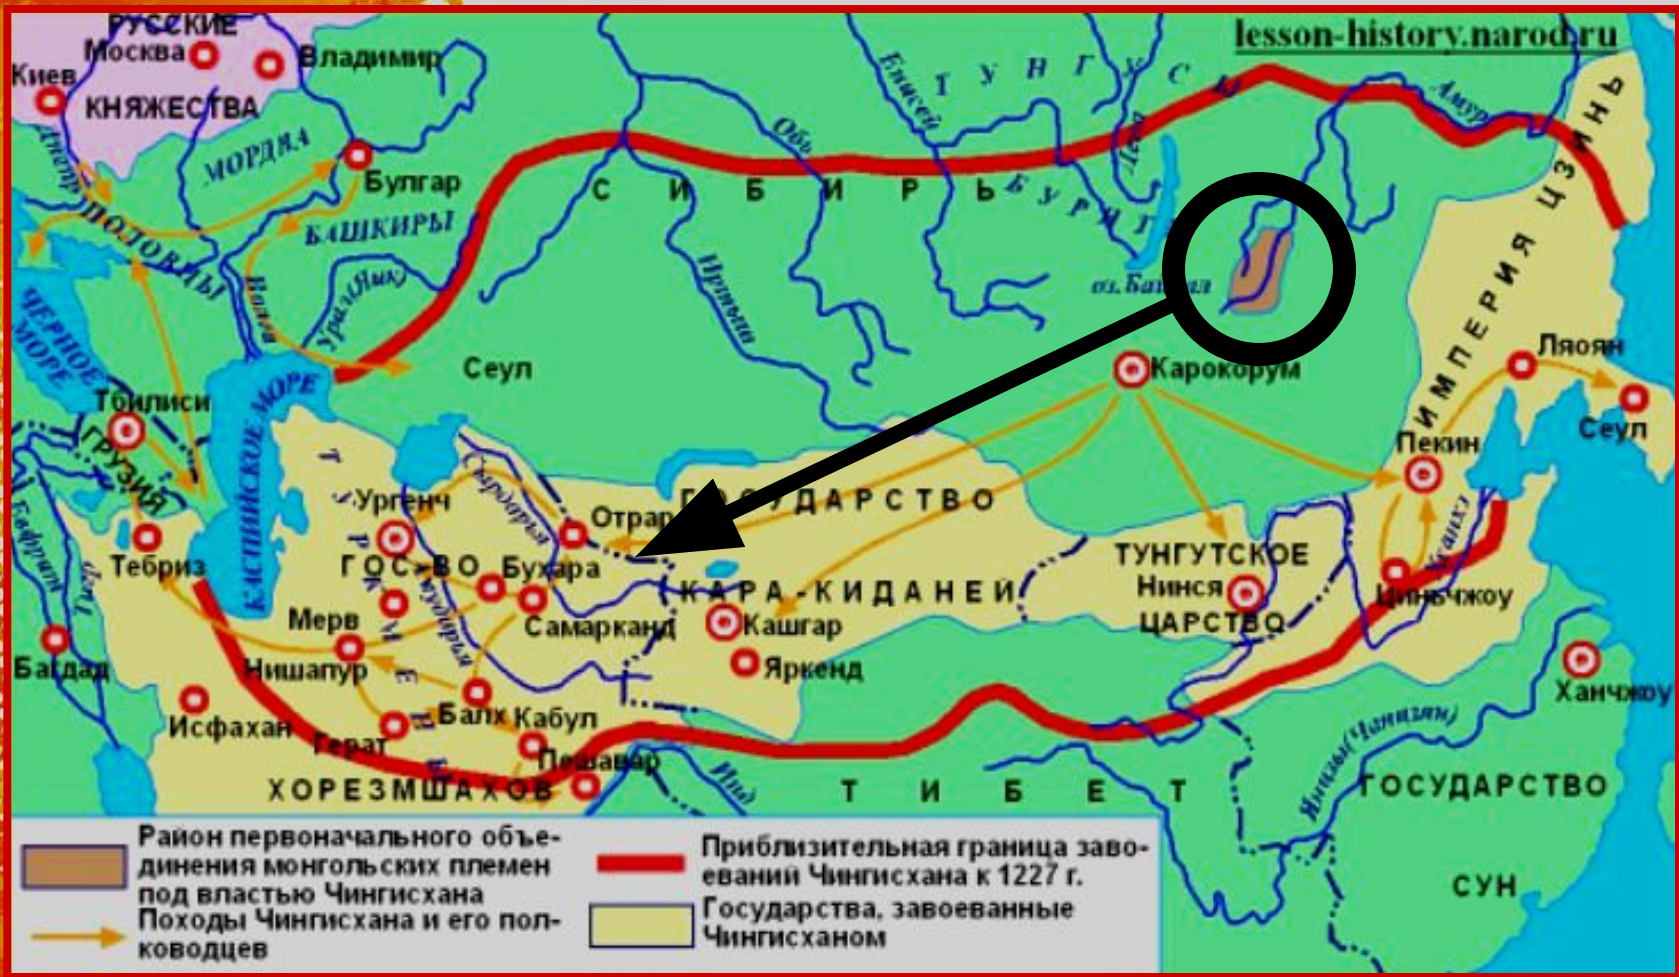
lesson-history.narod.ru

РУССКИЕ
Москва
Киев
Владимир
КНЯЖЕСТВА
МОРДВА
Днепр
Булгар
ПОЛОВЦЫ
БАШКИРЫ
ЧЕРНОЕ МОРЕ
Волга
Урал(Яик)
КАСПИЙСКОЕ МОРЕ
Сеул
Тбилиси
ГРУЗИЯ
Тебриз
Евфрат
Тигр
Багдад
Исфахан
Ургенч
ГОС-ВО
Бухара
Мерв
Нишапур
Герат
Балх
Кабул
Пешавар
ХОРЕЗМШАХОВ
ТУРКМЕНИЯ
Амударья
Сырдарья
Отрар
Самарканд
ГОСУДАРСТВО
КАРА-КИДАНЕЙ
Кашгар
Яркенд
Инд
ТИБЕТ
С И Б И Р Ь
Обь
Иртыш
Енисей
Лена
Т У Н Г У С Ы
Б У Р Я Т Ы
оз.Байкал
Амур
Каракорум
ТУНГУТСКОЕ
Нинся
ЦАРСТВО
ИМПЕРИЯ ЦЗИНЬ
Ляоян
Пекин
Сеул
Циньчжоу
Хуанхэ
Ханчжоу
Янцзы(Чанцзян)
ГОСУДАРСТВО
СУН

Район первоначального объединения монгольских племен под властью Чингисхана
Походы Чингисхана и его полководцев
Приблизительная граница завоеваний Чингисхана к 1227 г.
Государства, завоеванные Чингисханом